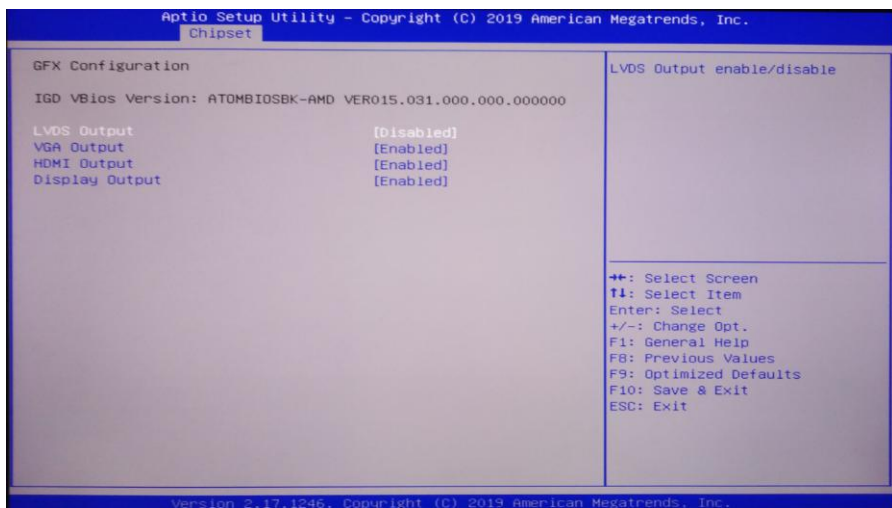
Aptio Setup Utility – Copyright (C) 2019 American Megatrends, Inc.
Chipset

GFX Configuration

IGD VBios Version: ATOMBIOSBK-AMD VER015.031.000.000.000000

| | |
|---|---|
| LVDS Output | [Disabled] |
| VGA Output | [Enabled] |
| HDMI Output | [Enabled] |
| Display Output | [Enabled] |

LVDS Output enable/disable

→←: Select Screen
↑↓: Select Item
Enter: Select
+/-: Change Opt.
F1: General Help
F8: Previous Values
F9: Optimized Defaults
F10: Save & Exit
ESC: Exit

Version 2.17.1246. Copyright (C) 2019 American Megatrends, Inc.